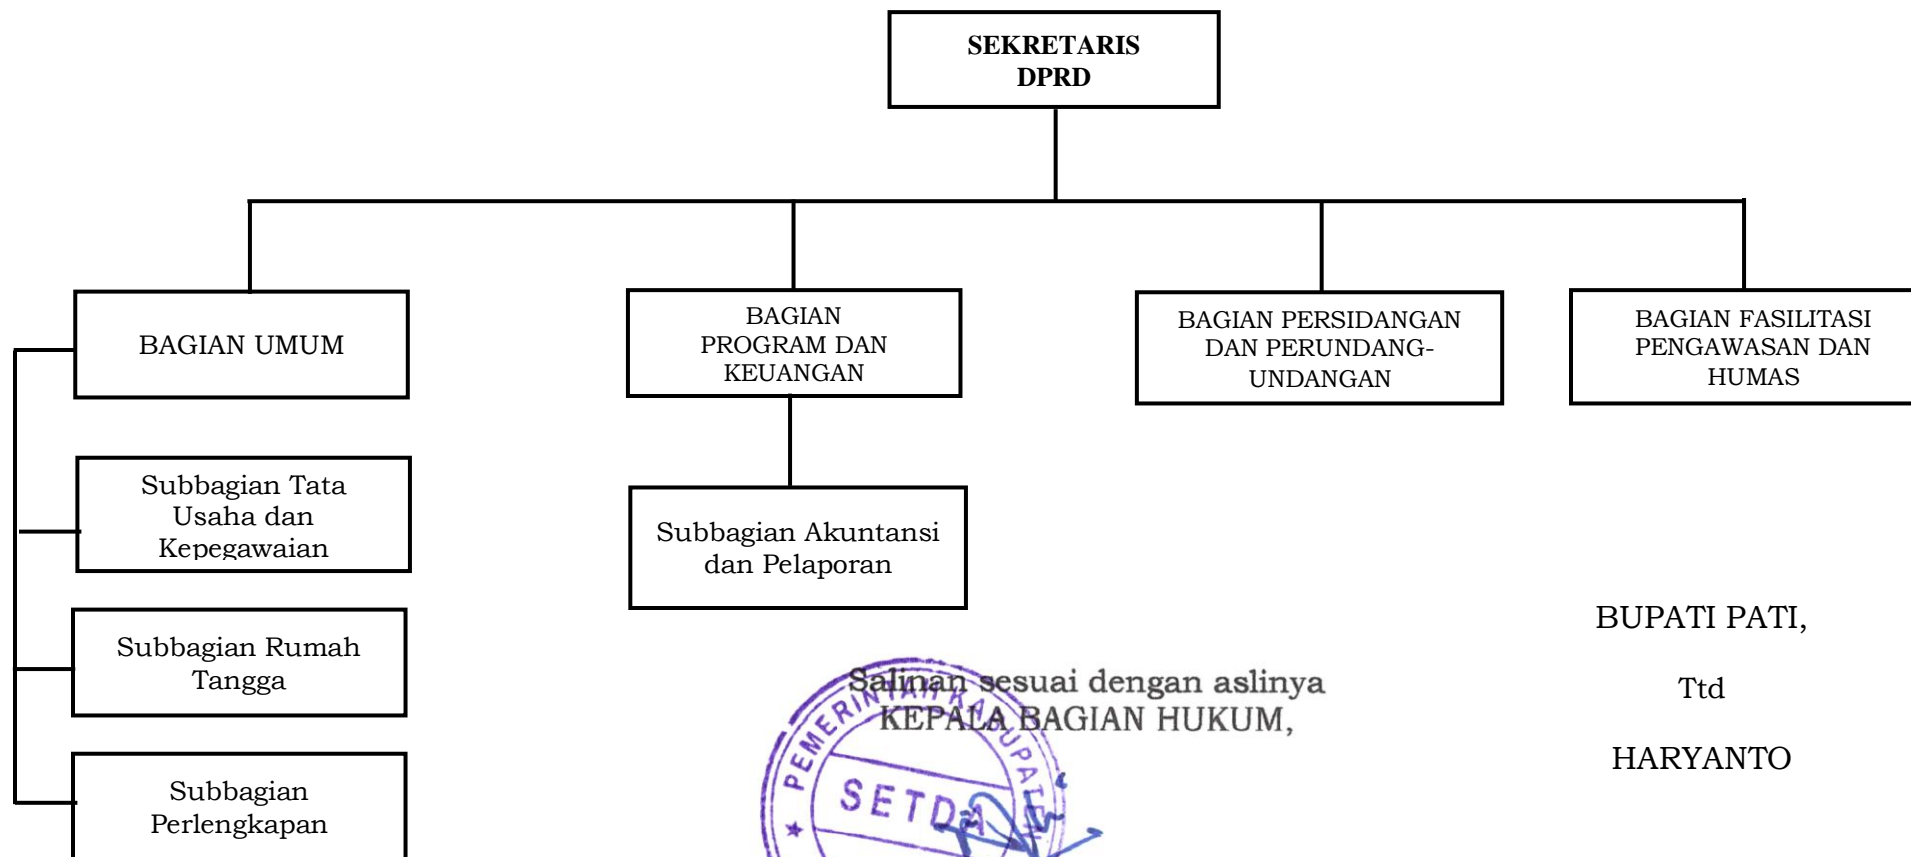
SEKRETARIS DPRD

BAGIAN UMUM

BAGIAN PROGRAM DAN KEUANGAN

BAGIAN PERSIDANGAN DAN PERUNDANG-UNDANGAN

BAGIAN FASILITASI PENGAWASAN DAN HUMAS

Subbagian Tata Usaha dan Kepegawaian

Subbagian Rumah Tangga

Subbagian Perlengkapan

Subbagian Akuntansi dan Pelaporan

BUPATI PATI,

Ttd

HARYANTO

Salinan sesuai dengan aslinya
KEPALA BAGIAN HUKUM,

PEMERINTAH KABUPATEN PATI
SETDA